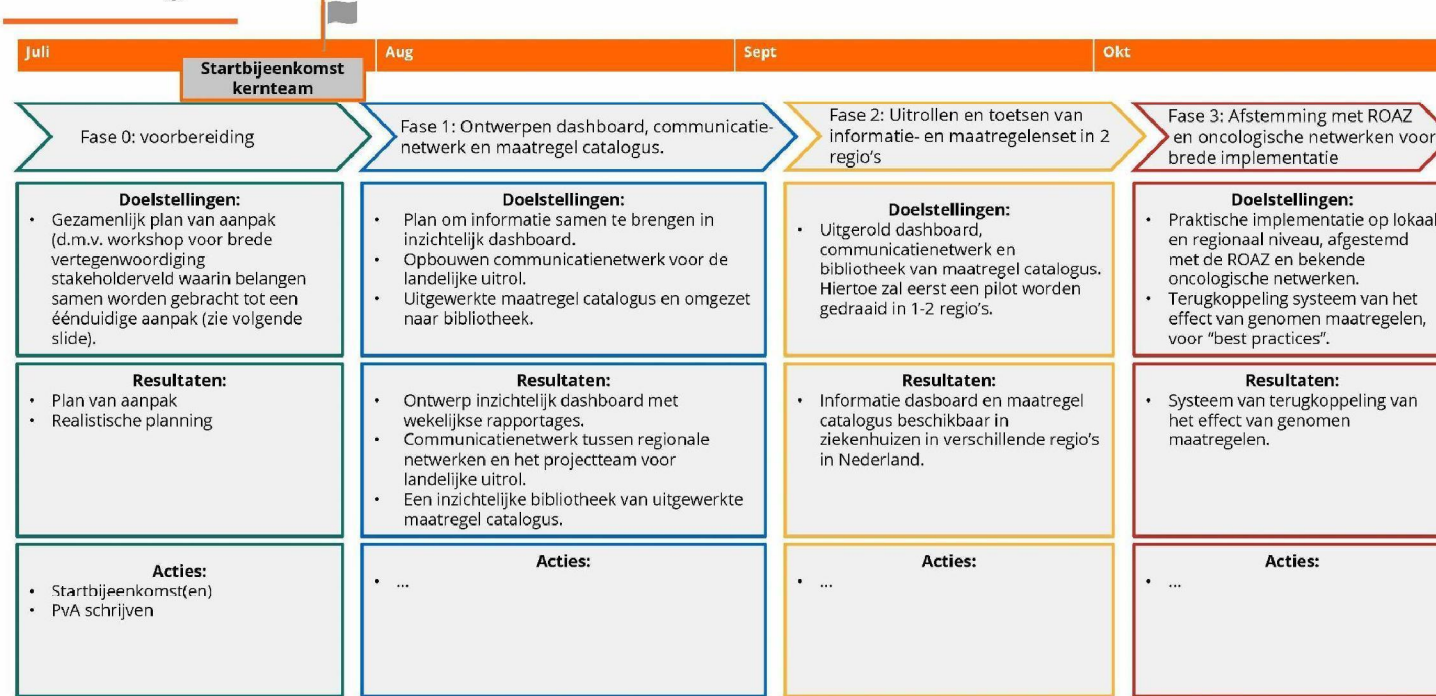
Juli

Startbijeenkomst kernteam

Aug

Sept

Okt

Fase 0: voorbereiding

Fase 1: Ontwerpen dashboard, communicatienetwerk en maatregel catalogus.

Fase 2: Uitrollen en toetsen van informatie- en maatregelenset in 2 regio's

Fase 3: Afstemming met ROAZ en oncologische netwerken voor brede implementatie

Doelstellingen:
• Gezamenlijk plan van aanpak (d.m.v. workshop voor brede vertegenwoordiging stakeholderveld waarin belangen samen worden gebracht tot een éénduidige aanpak (zie volgende slide).

Resultaten:
• Plan van aanpak
• Realistische planning

Acties:
• Startbijeenkomst(en)
• PvA schrijven

Doelstellingen:
• Plan om informatie samen te brengen in inzichtelijk dashboard.
• Opbouwen communicatienetwerk voor de landelijke uitrol.
• Uitgewerkte maatregel catalogus en omgezet naar bibliotheek.

Resultaten:
• Ontwerp inzichtelijk dashboard met wekelijkse rapportages.
• Communicatienetwerk tussen regionale netwerken en het projectteam voor landelijke uitrol.
• Een inzichtelijke bibliotheek van uitgewerkte maatregel catalogus.

Acties:
• ...

Doelstellingen:
• Uitgerold dashboard, communicatienetwerk en bibliotheek van maatregel catalogus. Hiertoe zal eerst een pilot worden gedraaid in 1-2 regio's.

Resultaten:
• Informatie dasboard en maatregel catalogus beschikbaar in ziekenhuizen in verschillende regio's in Nederland.

Acties:
• ...

Doelstellingen:
• Praktische implementatie op lokaal en regionaal niveau, afgestemd met de ROAZ en bekende oncologische netwerken.
• Terugkoppeling systeem van het effect van genomen maatregelen, voor "best practices".

Resultaten:
• Systeem van terugkoppeling van het effect van genomen maatregelen.

Acties:
• ...